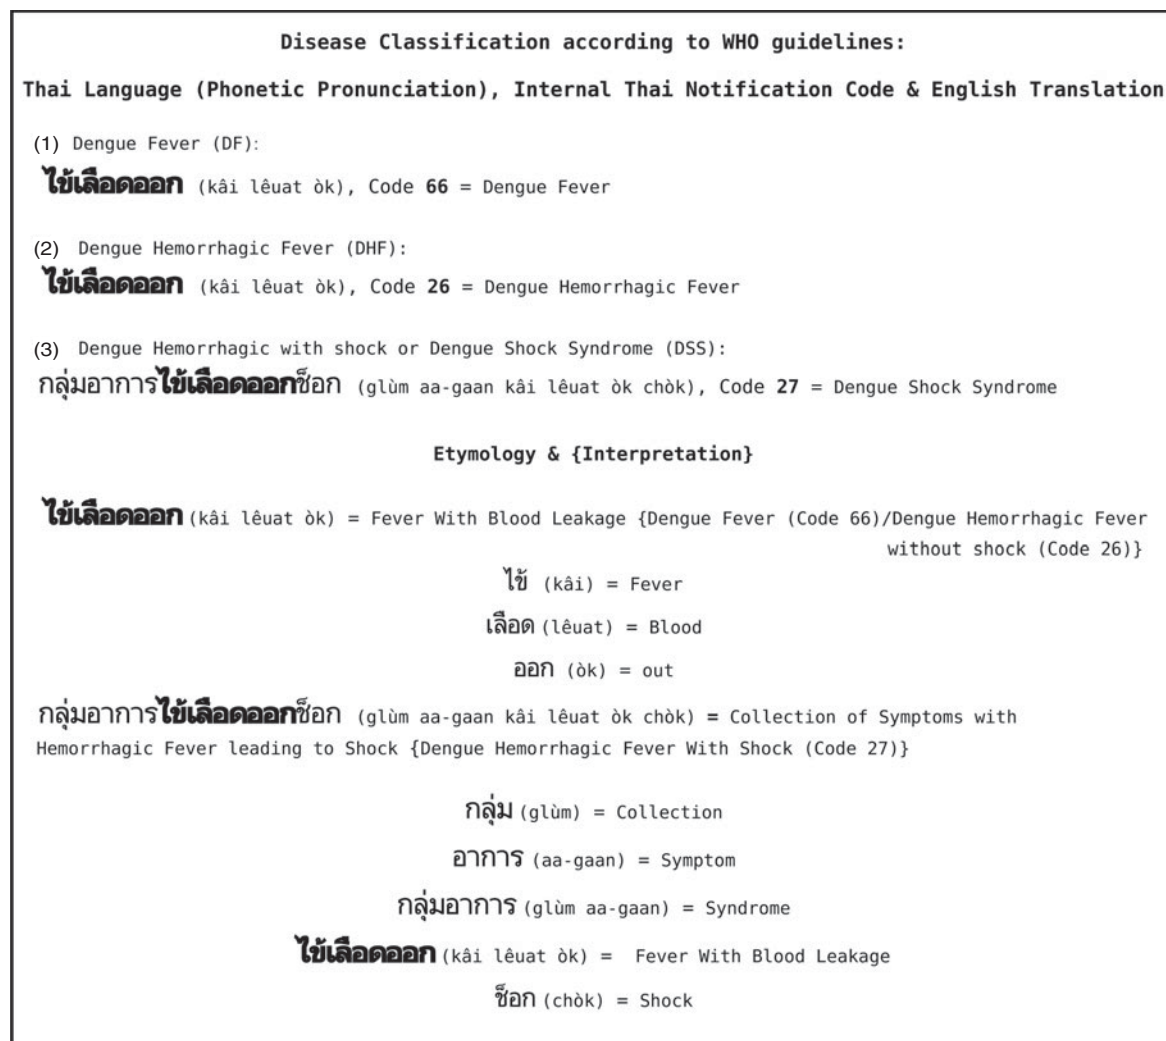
Disease Classification according to WHO guidelines:

Thai Language (Phonetic Pronunciation), Internal Thai Notification Code & English Translation

(1) Dengue Fever (DF):

ไข้เลือดออก (kâi lêuat òk), Code 66 = Dengue Fever

(2) Dengue Hemorrhagic Fever (DHF):

ไข้เลือดออก (kâi lêuat òk), Code 26 = Dengue Hemorrhagic Fever

(3) Dengue Hemorrhagic with shock or Dengue Shock Syndrome (DSS):

กลุ่มอาการไข้เลือดออกช็อก (glùm aa-gaan kâi lêuat òk chòk), Code 27 = Dengue Shock Syndrome

Etymology & {Interpretation}

ไข้เลือดออก (kâi lêuat òk) = Fever With Blood Leakage {Dengue Fever (Code 66)/Dengue Hemorrhagic Fever without shock (Code 26)}

ไข้ (kâi) = Fever

เลือด (lêuat) = Blood

ออก (òk) = out

กลุ่มอาการไข้เลือดออกช็อก (glùm aa-gaan kâi lêuat òk chòk) = Collection of Symptoms with Hemorrhagic Fever leading to Shock {Dengue Hemorrhagic Fever With Shock (Code 27)}

กลุ่ม (glùm) = Collection

อาการ (aa-gaan) = Symptom

กลุ่มอาการ (glùm aa-gaan) = Syndrome

ไข้เลือดออก (kâi lêuat òk) = Fever With Blood Leakage

ช็อก (chòk) = Shock